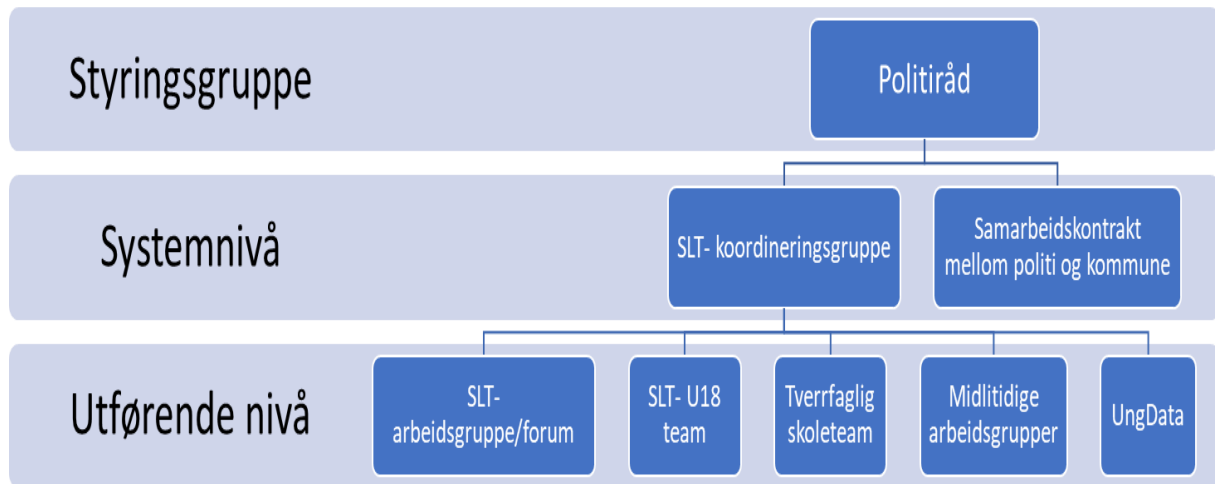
Styringsgruppe

Politiråd

Systemnivå

SLT- koordineringsgruppe

Samarbeidskontrakt mellom politi og kommune

Utførende nivå

SLT- arbeidsgruppe/forum

SLT- U18 team

Tverrfaglig skoleteam

Midlitidige arbeidsgrupper

UngData